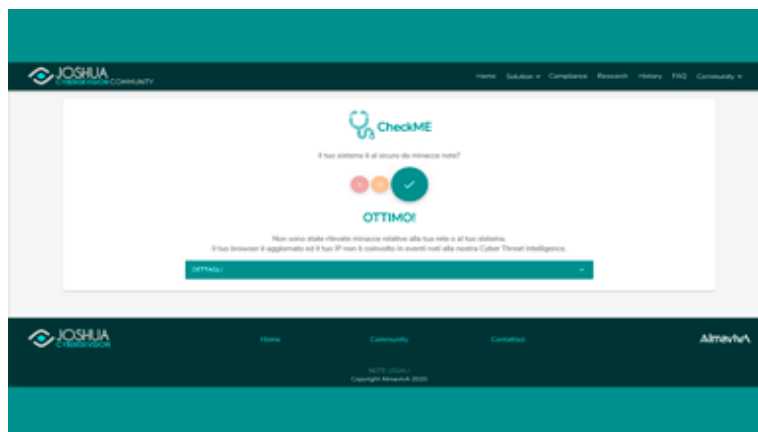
JOSHUA
CYBERVISION COMMUNITY

Home Solutions Compliance Research History FAQ Community

CheckME

Il tuo sistema è al sicuro da minacce note?

OTTIMO!

Non sono state rilevate minacce relative alla tua rete o al tuo sistema.
Il tuo browser è aggiornato ed il tuo IP non è coinvolto in eventi noti alla nostra Cyber Threat Intelligence.

DETTAGLI

JOSHUA
CYBERVISION

Home Community Contattaci

Almaviva

NOTE LEGALI
Copyright Almaviva 2020